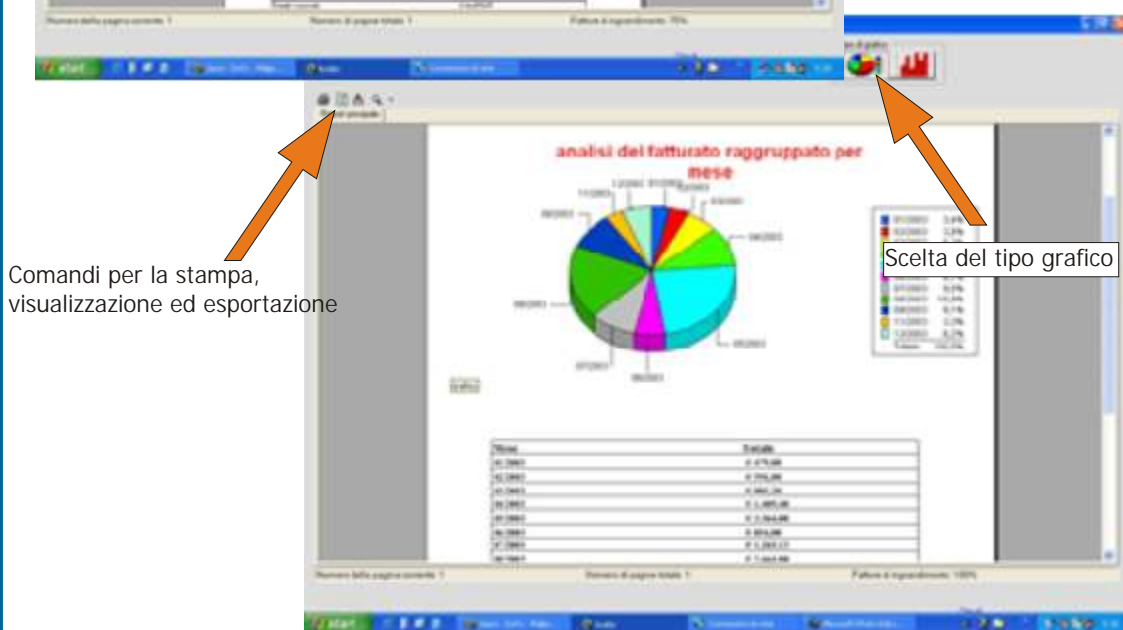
Numero della pagina corrente: 1

Numero di pagine totale: 1

Fattore di ingrandimento: 75%

start

analisi del fatturato raggruppato per mese

Comandi per la stampa, visualizzazione ed esportazione

Scelta del tipo grafico

| Mese | Totale |
|---|---|
| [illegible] | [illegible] |
| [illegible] | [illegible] |
| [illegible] | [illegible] |
| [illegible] | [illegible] |
| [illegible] | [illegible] |
| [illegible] | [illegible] |
| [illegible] | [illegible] |
| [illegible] | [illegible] |

Numero della pagina corrente: 1

Numero di pagine totale: 1

Fattore di ingrandimento: 100%

start